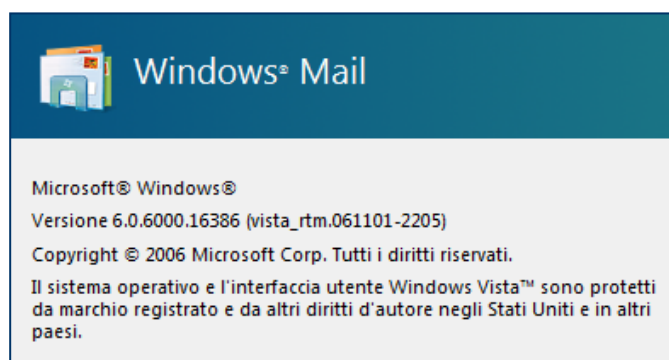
Windows® Mail

Microsoft® Windows®

Versione 6.0.6000.16386 (vista_rtm.061101-2205)

Copyright © 2006 Microsoft Corp. Tutti i diritti riservati.

Il sistema operativo e l'interfaccia utente Windows Vista™ sono protetti da marchio registrato e da altri diritti d'autore negli Stati Uniti e in altri paesi.